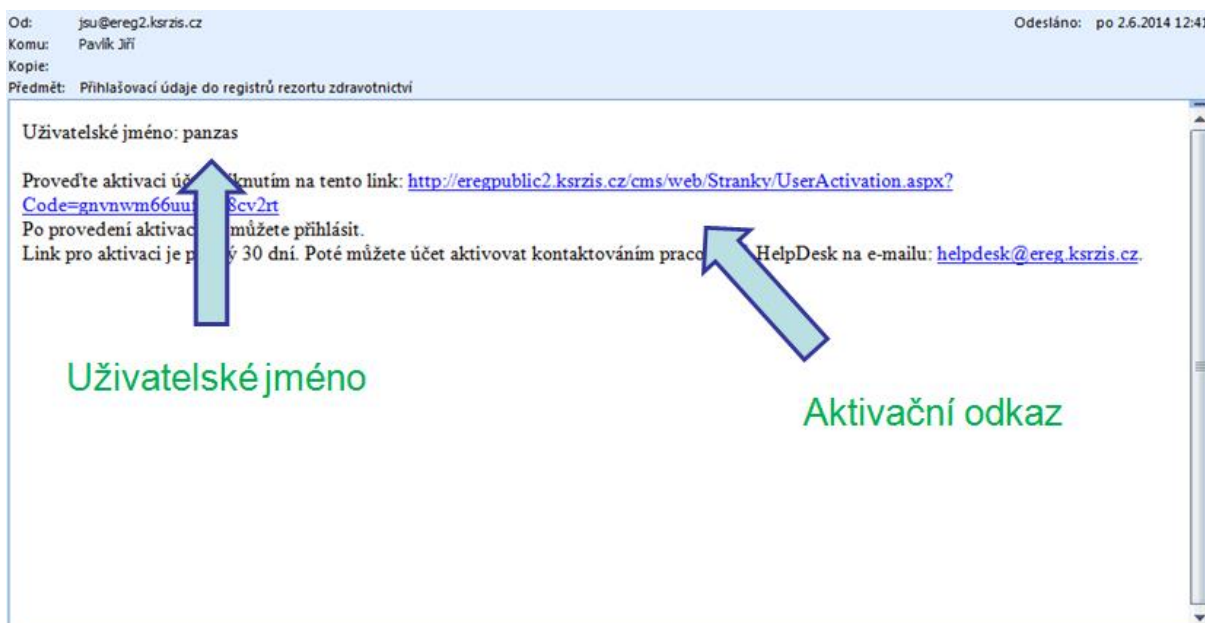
Od: jsu@ereg2.ksrzis.cz
Odesláno: po 2.6.2014 12:41
Komu: Pavlík Jiří
Kopie:
Předmět: Přihlašovací údaje do registrů rezortu zdravotnictví

Uživatelské jméno: panzas

Proveďte aktivaci ú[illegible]iknutím na tento link: http://eregpublic2.ksrzis.cz/cms/web/Stranky/UserActivation.aspx?Code=gnvnwm66uu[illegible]8cv2rt
Po provedení aktivac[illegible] můžete přihlásit.
Link pro aktivaci je p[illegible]ý 30 dní. Poté můžete účet aktivovat kontaktováním praco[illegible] HelpDesk na e-mailu: helpdesk@ereg.ksrzis.cz.

Uživatelské jméno

Aktivační odkaz